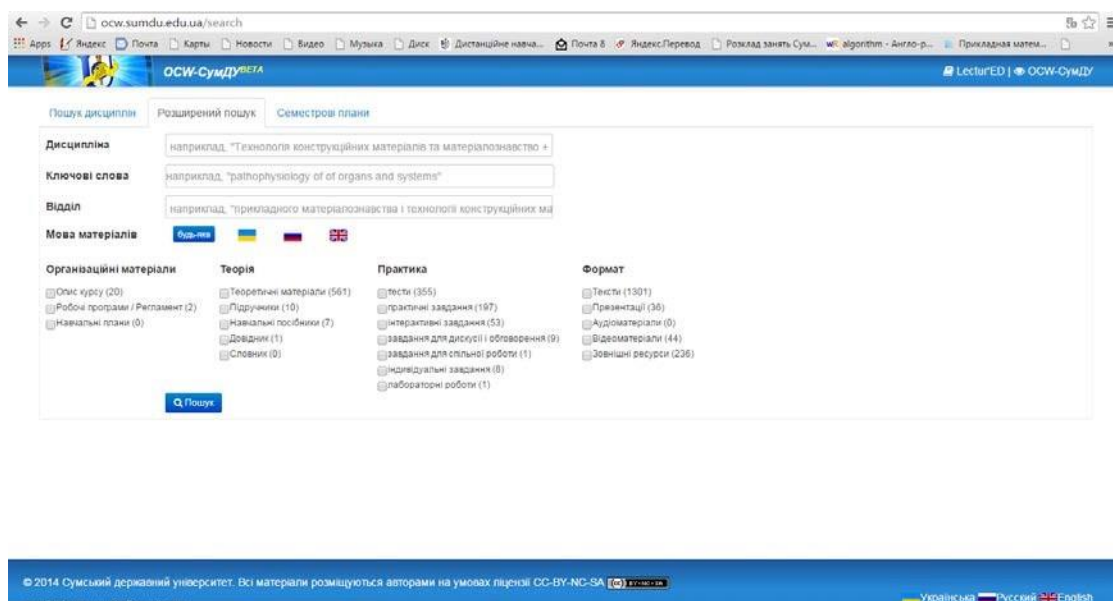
ocw.sumdu.edu.ua/search

Apps Яндекс Почта Карты Новости Видео Музыка Диск Дистанційне навча... Почта Яндекс.Перевод Розклад занять Сум... algorithm - Англо-р... Прикладная матем...

OCW-СумДУ BETA

Lectur'ED | OCW-СумДУ

Пошук дисциплін | Розширений пошук | Семестрові плани

Дисципліна
наприклад, "Технологія конструкційних матеріалів та матеріалознавство »

Ключові слова
наприклад, "pathophysiology of of organs and systems"

Відділ
наприклад, "прикладного матеріалознавства і технології конструкційних ма

Мова матеріалів
будь-яка

Організаційні матеріали
Опис курсу (20)
Робочі програми / Регламент (2)
Навчальні плани (0)

Теорія
Теоретичні матеріали (561)
Підручники (10)
Навчальні посібники (7)
Довідник (1)
Словник (0)

Практика
тести (355)
практичні завдання (197)
інтерактивні завдання (53)
завдання для дискусії і обговорення (9)
завдання для спільної роботи (1)
індивідуальні завдання (8)
лабораторні роботи (1)

Формат
Тексти (1301)
Презентації (36)
Аудіоматеріали (0)
Відеоматеріали (44)
Зовнішні ресурси (236)

Пошук

© 2014 Сумський державний університет. Всі матеріали розміщуються авторами на умовах ліцензії CC-BY-NC-SA

Українська Русский English